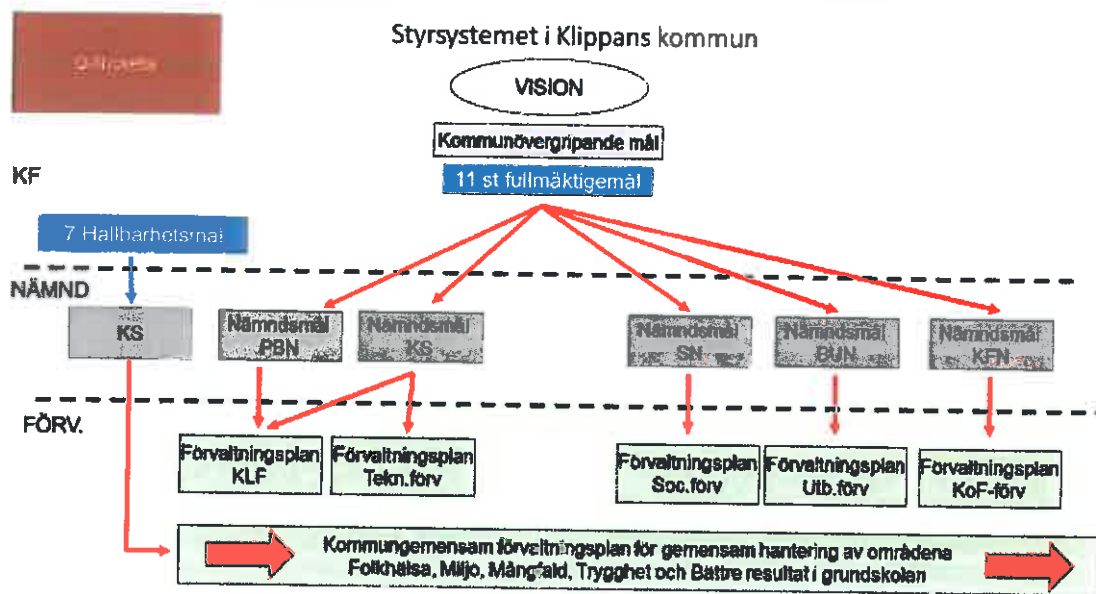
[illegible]

Styrsystemet i Klippans kommun

VISION

Kommunövergripande mål

KF

11 st fullmäktigemål

7 Hållbarhetsmål

NÄMND

KS

Nämndsmål PBN

Nämndsmål KS

Nämndsmål SN

Nämndsmål BUN

Nämndsmål KFN

FÖRV.

Förvaltningsplan KLF

Förvaltningsplan Tekn.förv

Förvaltningsplan Soc.förv

Förvaltningsplan Utb.förv

Förvaltningsplan KoF-förv

Kommungemensam förvaltningsplan för gemensam hantering av områdena Folkhälsa, Miljö, Mångfald, Trygghet och Bättre resultat i grundskolan